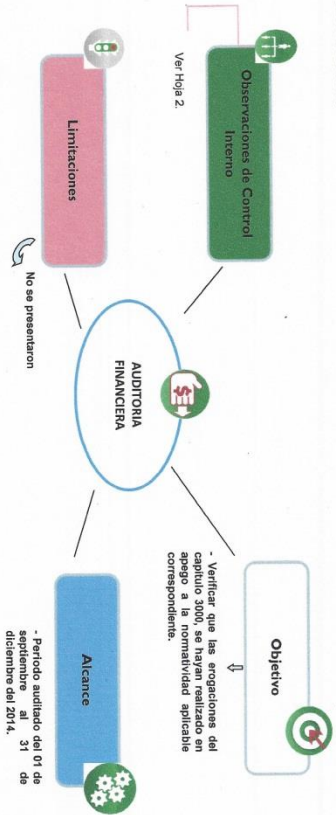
Observaciones de Control Interno

Ver Hoja 2.

Limitaciones

No se presentaron

AUDITORIA FINANCIERA

Objetivo

- Verificar que las erogaciones del capítulo 3000, se hayan realizado en apego a la normatividad aplicable correspondiente.

Alcance

- Periodo auditado del 01 de septiembre al 31 de diciembre del 2014.